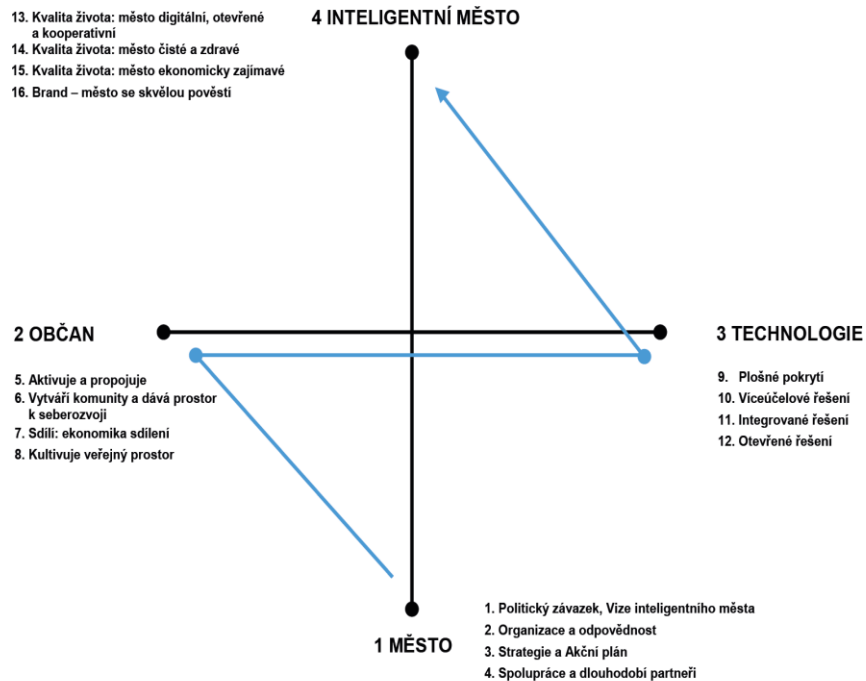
13. Kvalita života: město digitální, otevřené a kooperativní
14. Kvalita života: město čisté a zdravé
15. Kvalita života: město ekonomicky zajímavé
16. Brand – město se skvělou pověstí

4 INTELIGENTNÍ MĚSTO

2 OBČAN

5. Aktivuje a propojuje
6. Vytváří komunity a dává prostor k seberozvoji
7. Sdílí: ekonomika sdílení
8. Kultivuje veřejný prostor

3 TECHNOLOGIE

9. Plošné pokrytí
10. Viceúčelové řešení
11. Integrované řešení
12. Otevřené řešení

1 MĚSTO

1. Politický závazek, Vize inteligentního města
2. Organizace a odpovědnost
3. Strategie a Akční plán
4. Spolupráce a dlouhodobí partneři